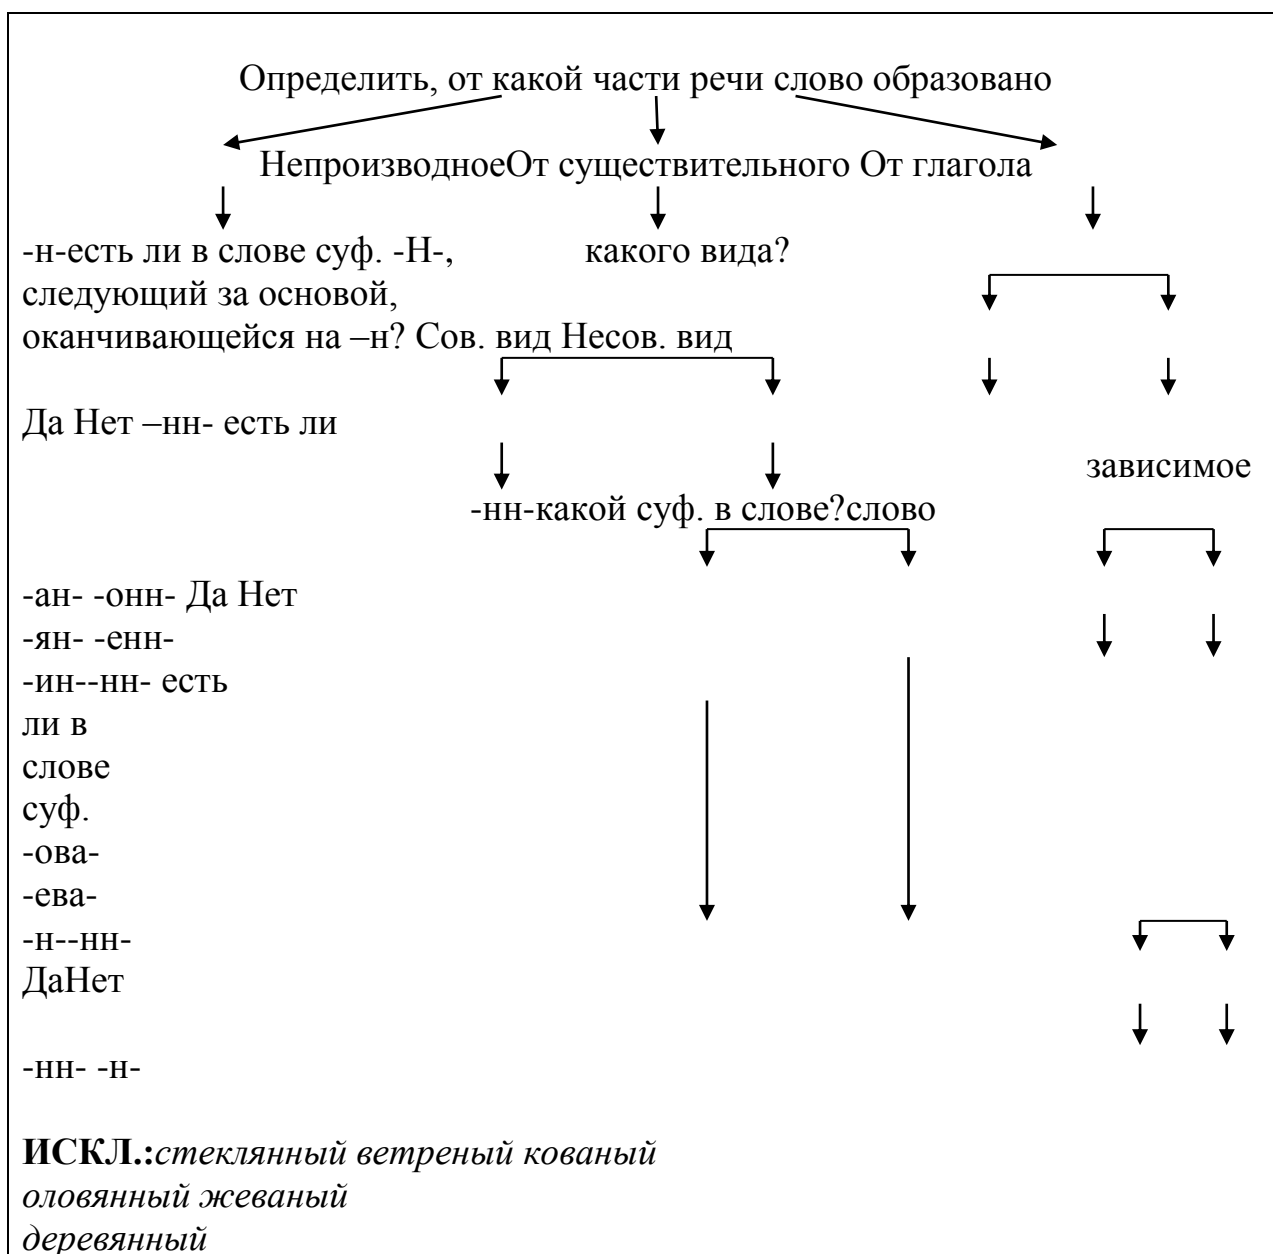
Определить, от какой части речи слово образовано

НепроизводноеОт существительного От глагола

-н-есть ли в слове суф. -Н-, следующий за основой, оканчивающейся на –н?

какого вида?

Сов. вид Несов. вид

Да Нет –нн- есть ли

зависимое

-нн-какой суф. в слове?слово

-ан- -онн- Да Нет
-ян- -енн-
-ин--нн- есть ли в слове суф.
-ова-
-ева-
-н--нн-
ДаНет

-нн- -н-

**ИСКЛ.:***стеклянный ветреный кованый оловянный жеваный деревянный*